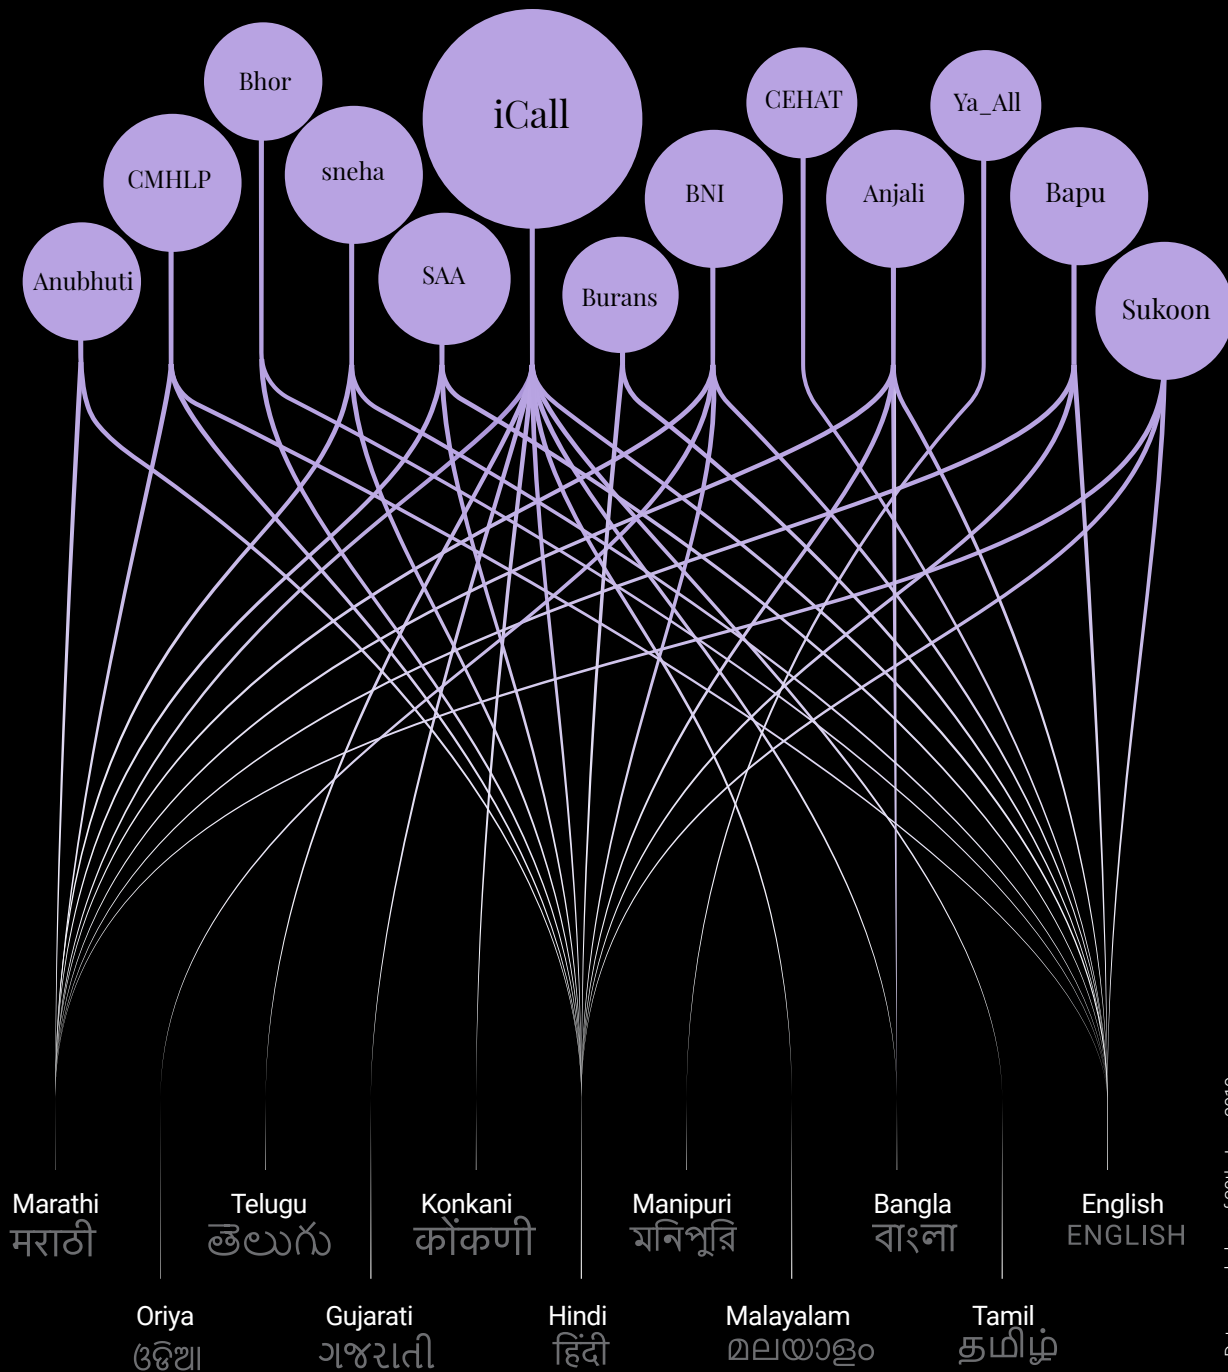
Bhor

iCall

CEHAT

Ya_All

CMHLP

sneha

BNI

Anjali

Bapu

Anubhuti

SAA

Burans

Sukoon

Marathi
मराठी

Telugu
తెలుగు

Konkani
कोंकणी

Manipuri
মনিপুরি

Bangla
বাংলা

English
ENGLISH

Oriya
ଓଡ଼ିଆ

Gujarati
ગુજરાતી

Hindi
हिंदी

Malayalam
മലയാളം

Tamil
தமிழ்

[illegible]